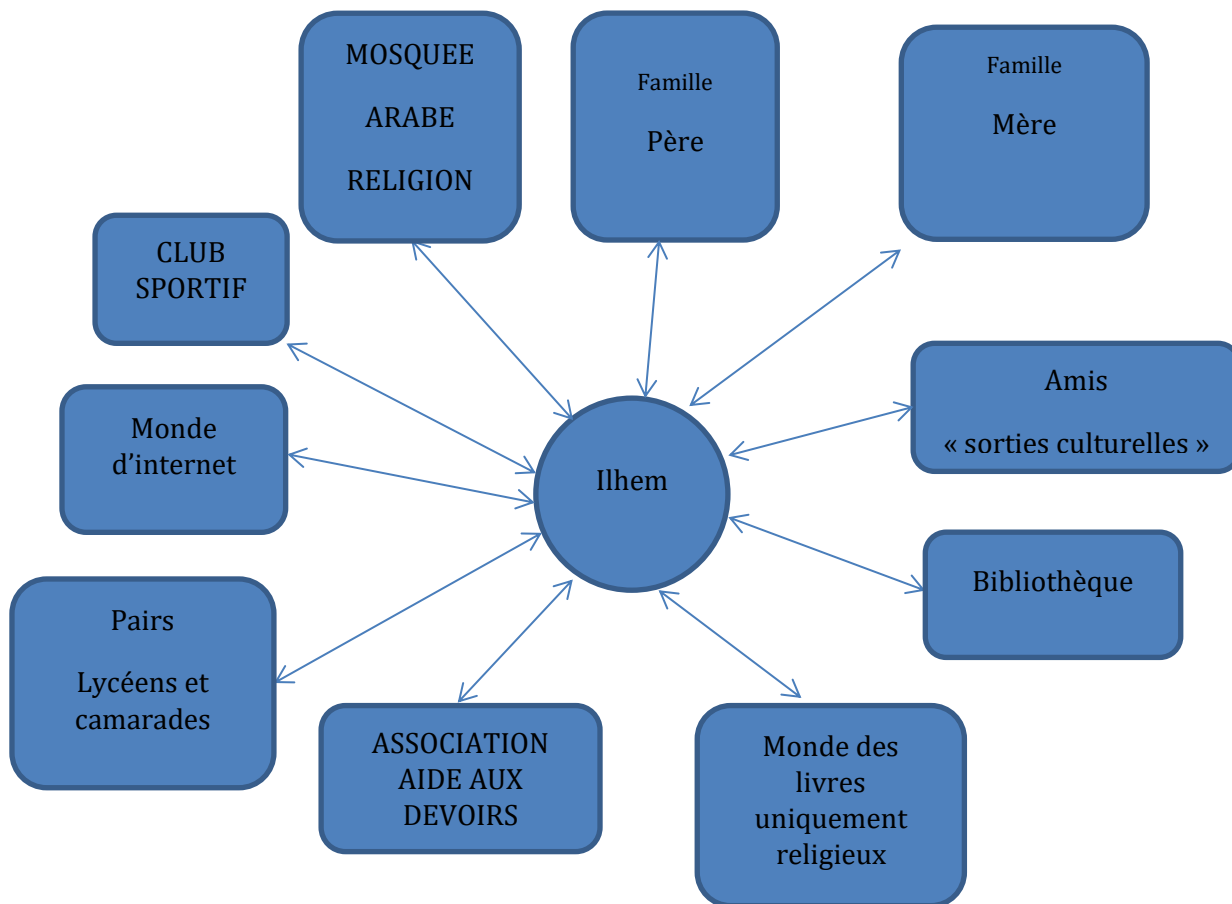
MOSQUEE

ARABE

RELIGION

Famille

Père

Famille

Mère

CLUB SPORTIF

Monde d'internet

Ilhem

Amis

« sorties culturelles »

Bibliothèque

Pairs

Lycéens et camarades

ASSOCIATION AIDE AUX DEVOIRS

Monde des livres uniquement religieux